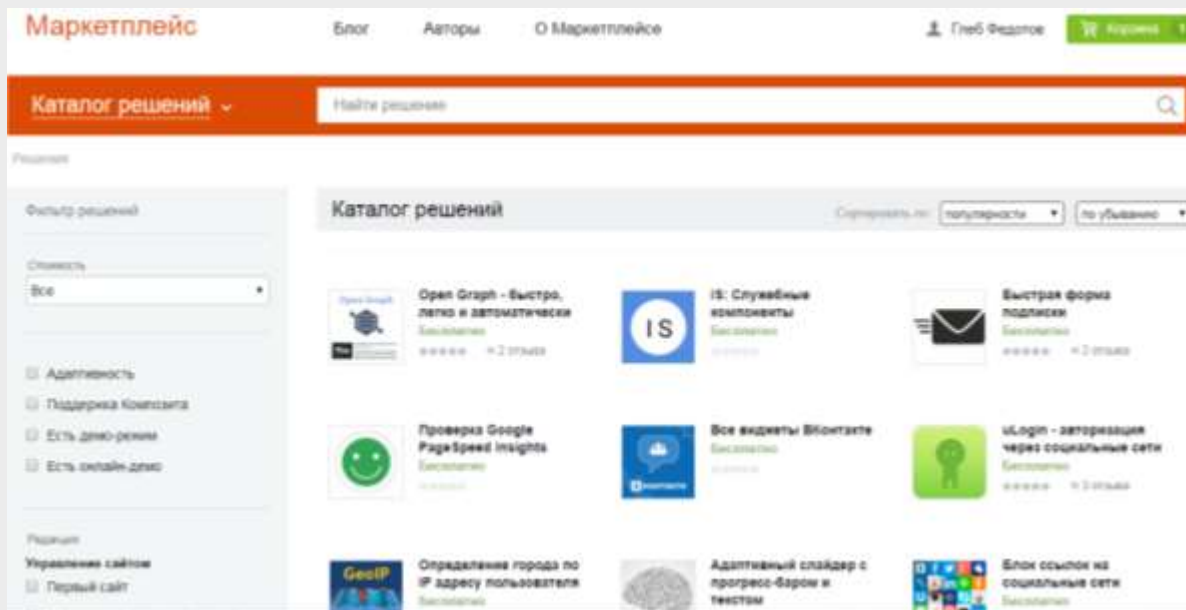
Маркетплейс

Блог Авторы О Маркетплейсе

Глеб Федотов Корзина

Каталог решений

Найти решение

Решения

Фильтр решений

Стоимость

Все

Адаптивность

Поддержка Композита

Есть демо-режим

Есть онлайн-демо

Редакция

Управление сайтом

Первый сайт

Каталог решений

Сортировать по: популярности по убыванию

Open Graph - быстро, легко и автоматически
Бесплатно
2 отзыва

IS: Служебные компоненты
Бесплатно

Быстрая форма подписки
Бесплатно
2 отзыва

Проверка Google PageSpeed Insights
Бесплатно

Все виджеты ВКонтакте
Бесплатно

uLogin - авторизация через социальные сети
Бесплатно
3 отзыва

GeoIP

Определение города по IP адресу пользователя
Бесплатно

Адаптивный слайдер с прогресс-баром и текстом

Блок ссылок на социальные сети
Бесплатно